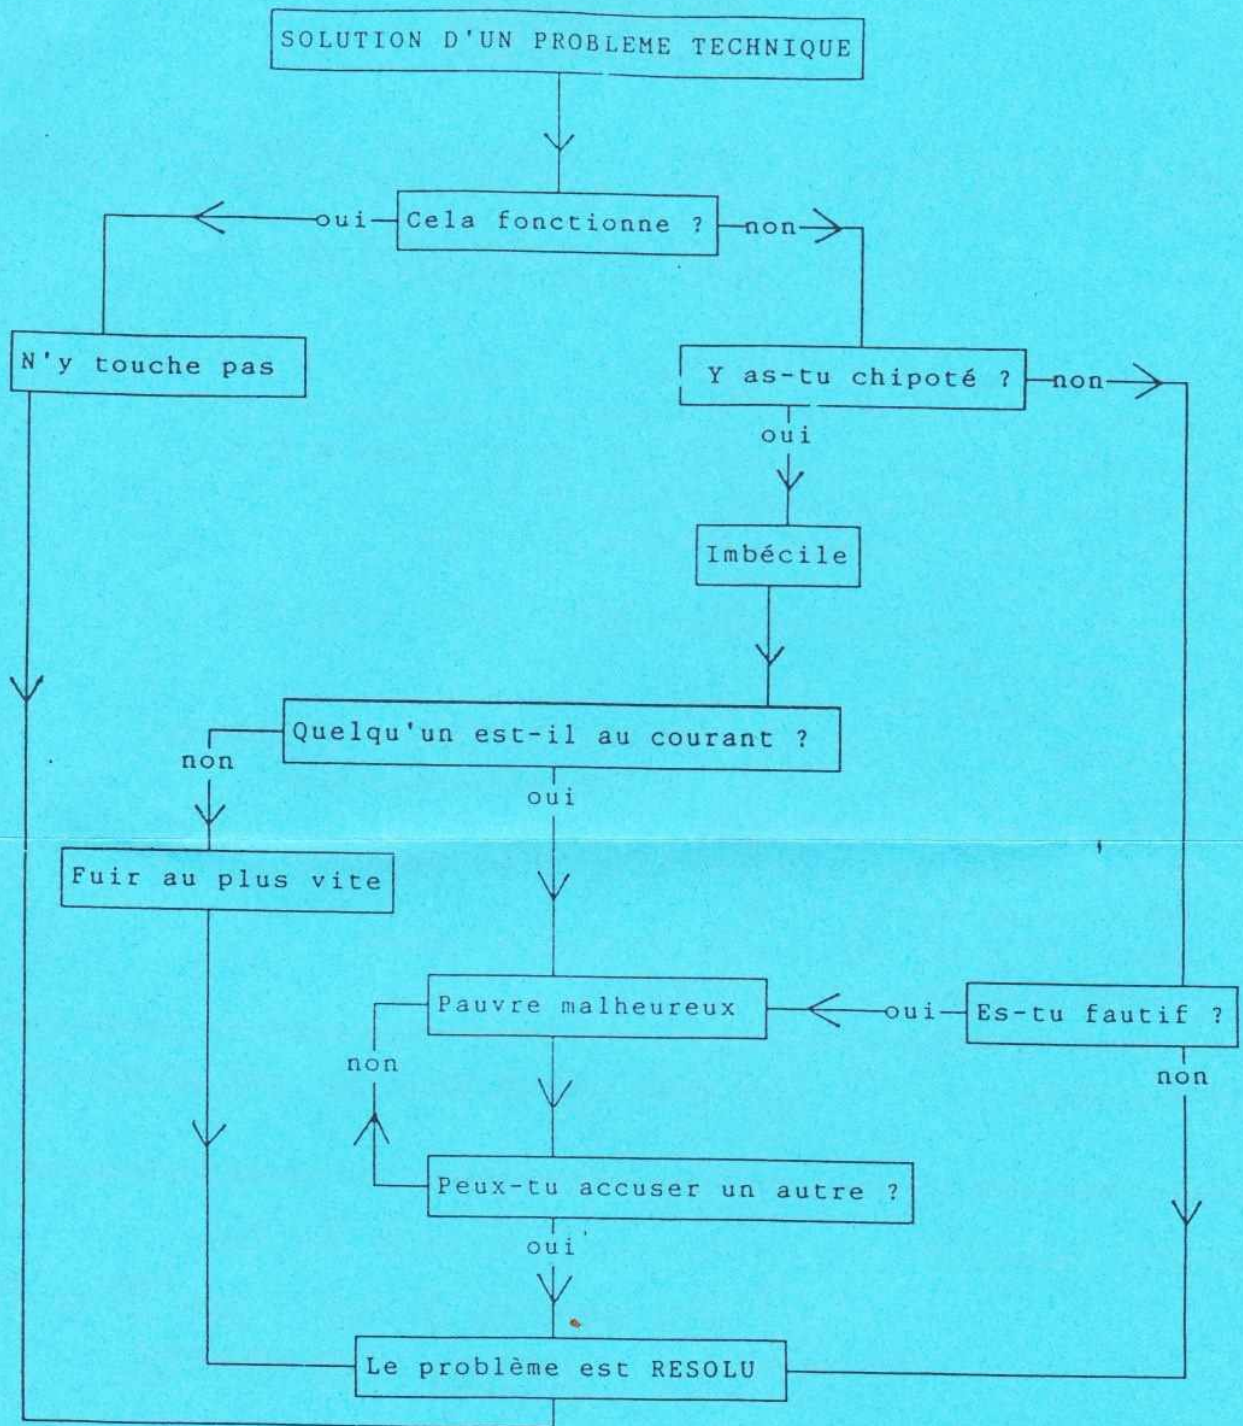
SOLUTION D'UN PROBLEME TECHNIQUE

oui

Cela fonctionne ?

non

N'y touche pas

Y as-tu chipoté ?

non

oui

Imbécile

Quelqu'un est-il au courant ?

non

oui

Fuir au plus vite

Pauvre malheureux

oui

Es-tu fautif ?

non

non

Peux-tu accuser un autre ?

oui

Le problème est RESOLU